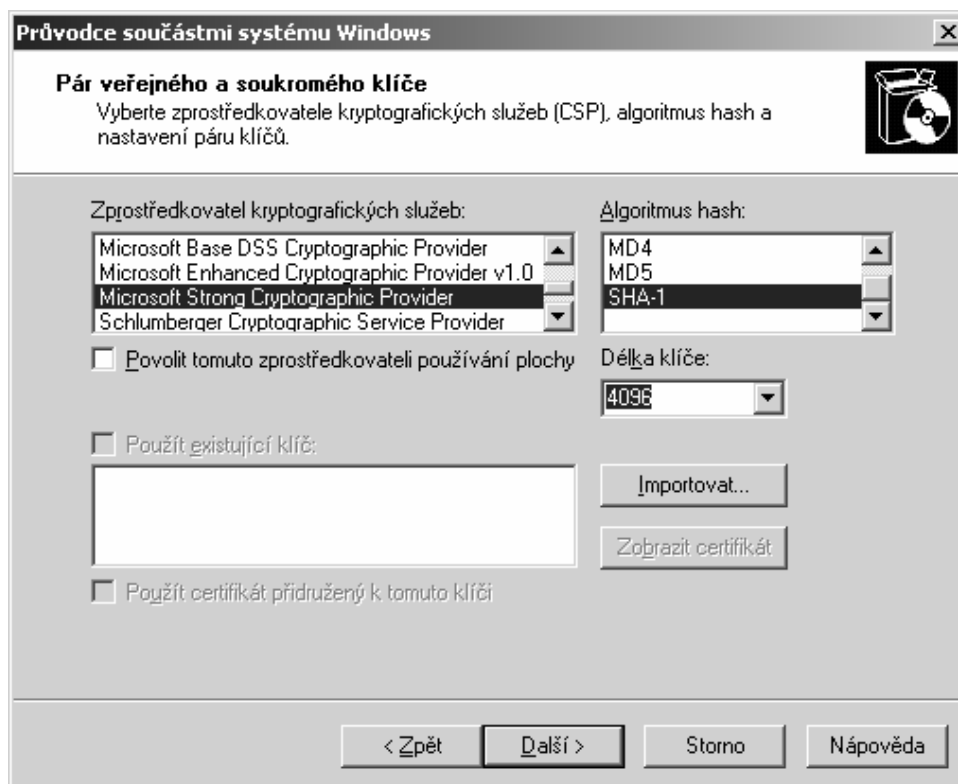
Průvodce součástmi systému Windows

Pár veřejného a soukromého klíče
Vyberte zprostředkovatele kryptografických služeb (CSP), algoritmus hash a nastavení páru klíčů.

Zprostředkovatel kryptografických služeb:
Microsoft Base DSS Cryptographic Provider
Microsoft Enhanced Cryptographic Provider v1.0
Microsoft Strong Cryptographic Provider
Schlumberger Cryptographic Service Provider

Povolit tomuto zprostředkovateli používání plochy

Algoritmus hash:
MD4
MD5
SHA-1

Délka klíče:
4096

Použít existující klíč:

Importovat...

Zobrazit certifikát

Použít certifikát přidružený k tomuto klíči

< Zpět
Další >
Storno
Nápověda